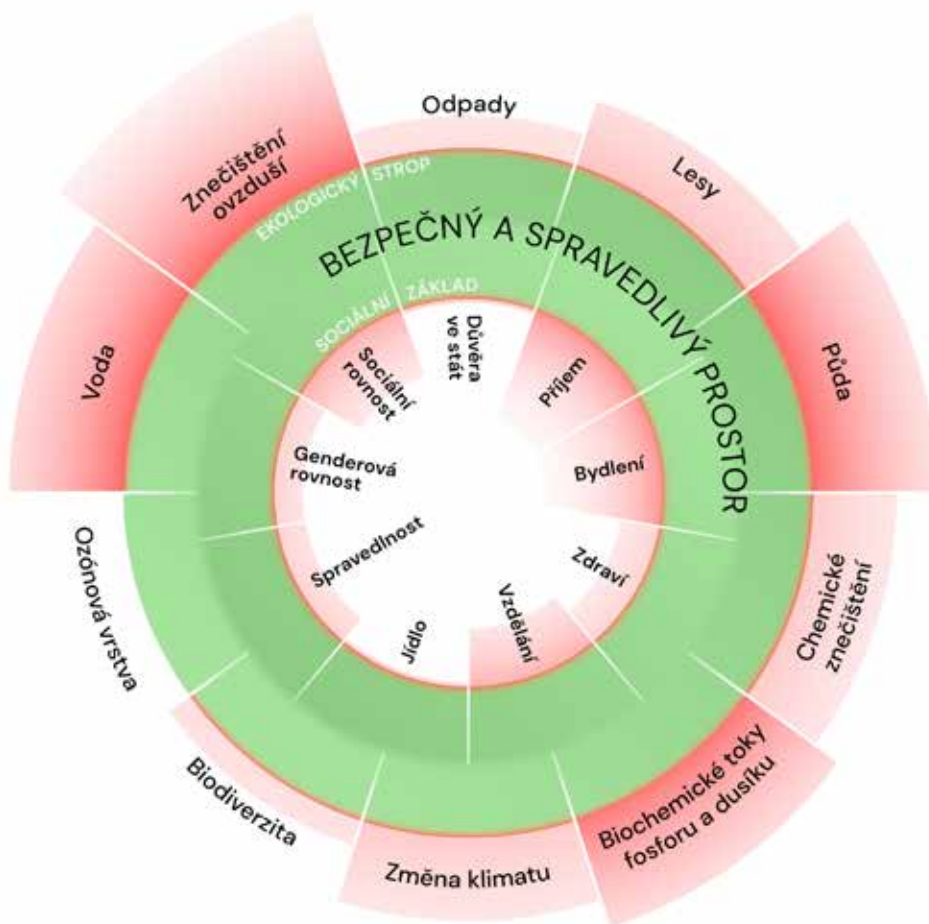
Odpady

Lesy

Půda

Chemické znečištění

Biochemické toky fosforu a dusíku

Změna klimatu

Biodiverzita

Ozónová vrstva

Voda

Znečištění ovzduší

EKOLOGICKÝ STROP

BEZPEČNÝ A SPRAVEDLIVÝ PROSTOR

SOCIÁLNÍ ZÁKLAD

Důvěra ve stát

Příjem

Bydlení

Zdraví

Vzdělání

Jídlo

Spravedlnost

Genderová rovnost

Sociální rovnost